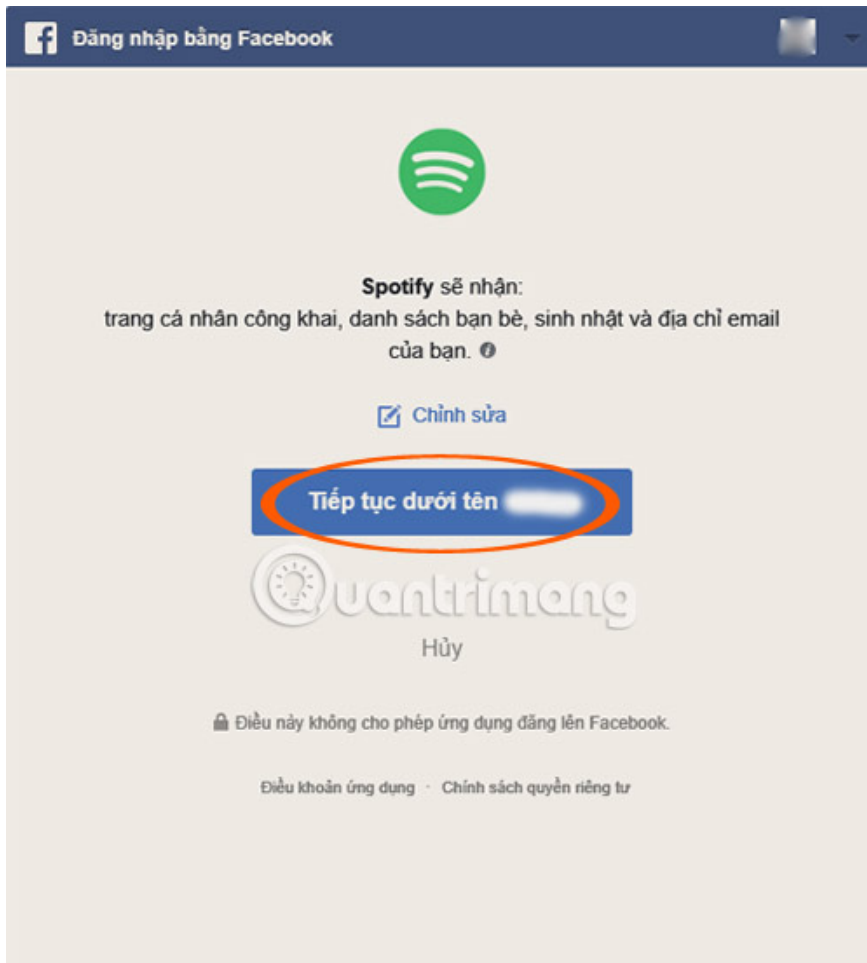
Đăng nhập bằng Facebook

Spotify sẽ nhận:
trang cá nhân công khai, danh sách bạn bè, sinh nhật và địa chỉ email của bạn.

Chỉnh sửa

Tiếp tục dưới tên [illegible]

Quantrimang

Hủy

Điều này không cho phép ứng dụng đăng lên Facebook.

Điều khoản ứng dụng · Chính sách quyền riêng tư